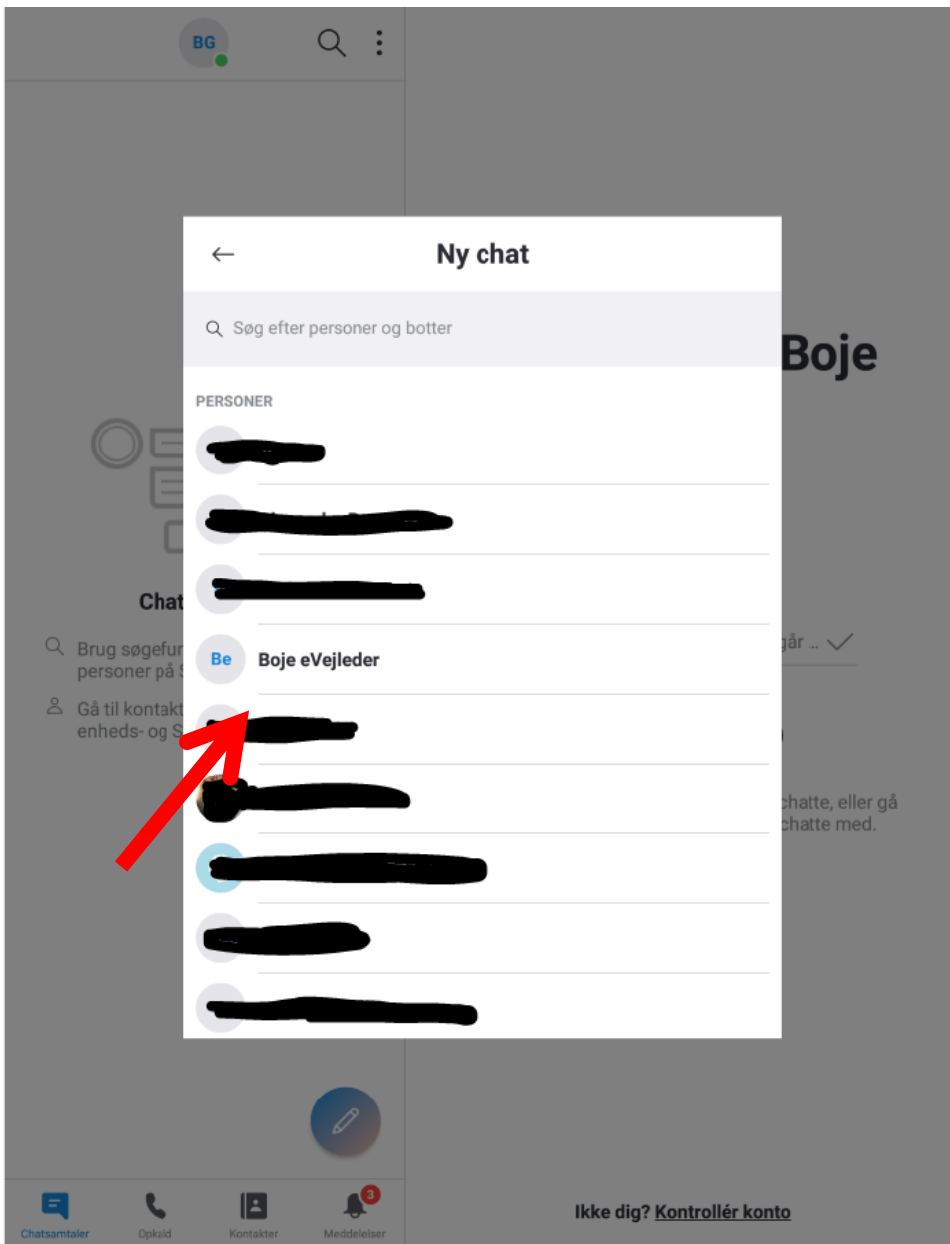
BG

Ny chat

Søg efter personer og botter

PERSONER

Be Boje eVejleder

Boje

Chat

Brug søgefu personer på S

Gå til kontakt enheds- og S

går ..

chatte, eller gå chatte med.

Chatsamtaler Opkald Kontakter 3 Meddelelser

Ikke dig? Kontrollér konto